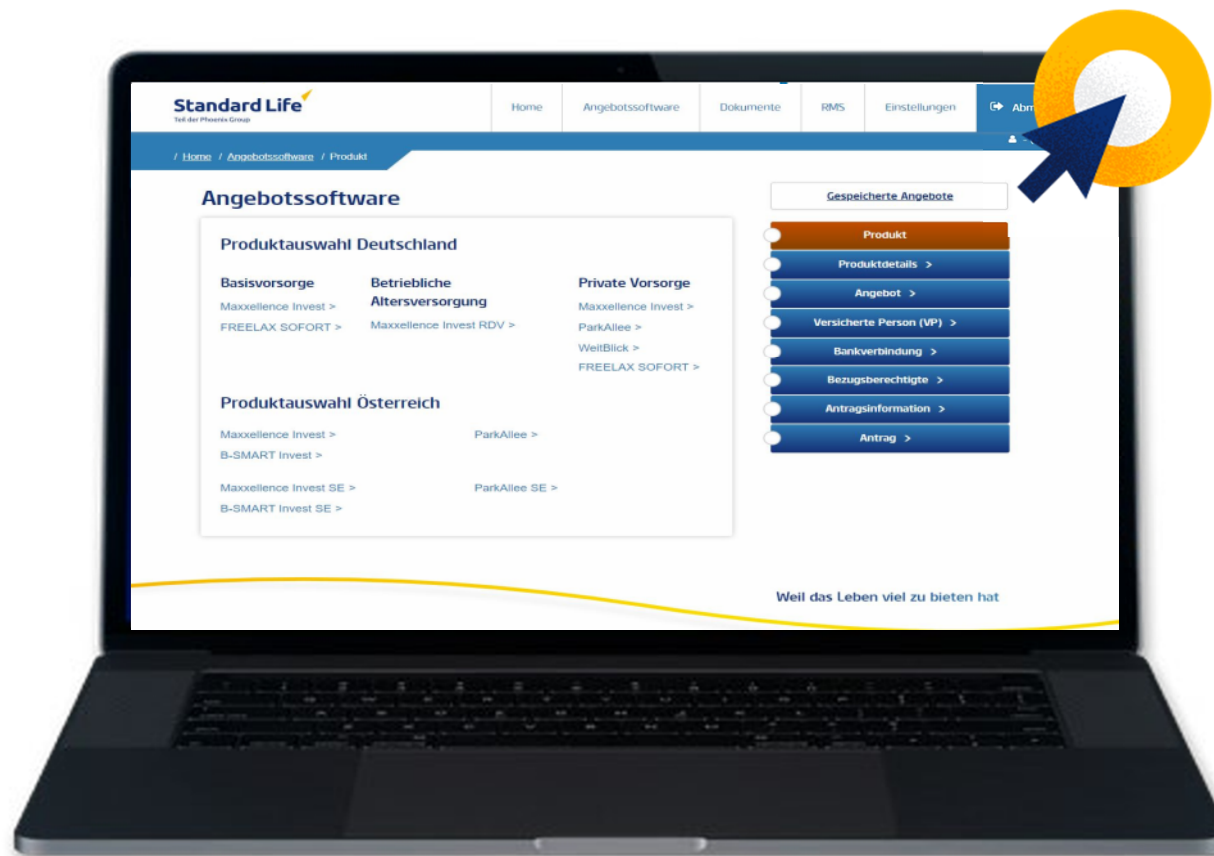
Standard Life
Teil der Phoenix Group

Home | Angebotssoftware | Dokumente | RMS | Einstellungen | Abm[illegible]

/ Home / Angebotssoftware / Produkt

Angebotssoftware

Produktauswahl Deutschland

Basisvorsorge
Maxxellence Invest >
FREELAX SOFORT >

Betriebliche Altersversorgung
Maxxellence Invest RDV >

Private Vorsorge
Maxxellence Invest >
ParkAllee >
WeitBlick >
FREELAX SOFORT >

Produktauswahl Österreich

Maxxellence Invest >
B-SMART Invest >
ParkAllee >

Maxxellence Invest SE >
B-SMART Invest SE >
ParkAllee SE >

Gespeicherte Angebote

Produkt
Produktdetails >
Angebot >
Versicherte Person (VP) >
Bankverbindung >
Bezugsberechtigte >
Antragsinformation >
Antrag >

Weil das Leben viel zu bieten hat